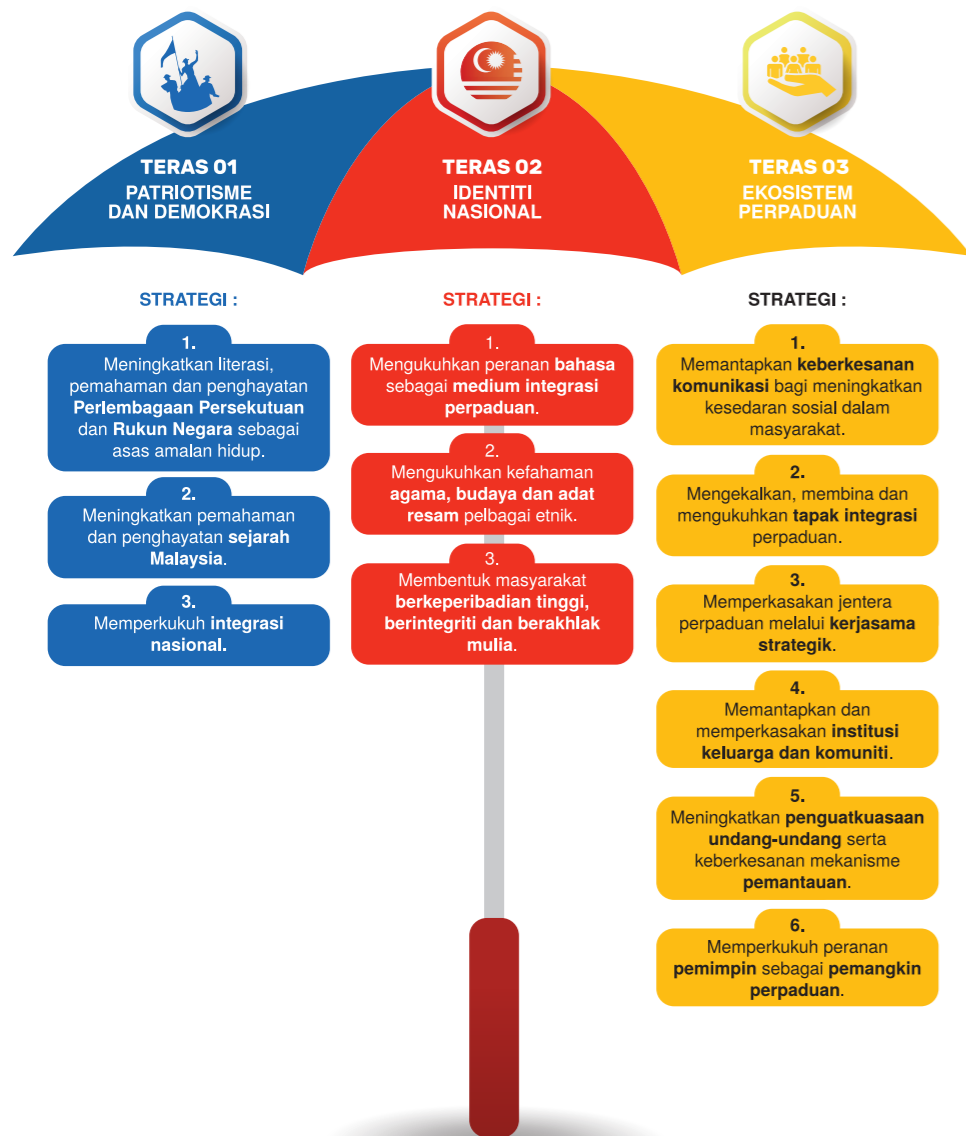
TERAS 01
PATRIOTISME DAN DEMOKRASI

STRATEGI :

1.
Meningkatkan literasi, pemahaman dan penghayatan **Perlembagaan Persekutuan** dan **Rukun Negara** sebagai asas amalan hidup.

2.
Meningkatkan pemahaman dan penghayatan **sejarah Malaysia**.

3.
Memperkukuh **integrasi nasional.**

TERAS 02
IDENTITI NASIONAL

STRATEGI :

1.
Mengukuhkan peranan **bahasa** sebagai **medium integrasi perpaduan**.

2.
Mengukuhkan kefahaman **agama, budaya dan adat resam** pelbagai etnik.

3.
Membentuk masyarakat **berkeperibadian tinggi, berintegriti dan berakhlak mulia**.

TERAS 03
EKOSISTEM PERPADUAN

STRATEGI :

1.
Memantapkan **keberkesanan komunikasi** bagi meningkatkan kesedaran sosial dalam masyarakat.

2.
Mengekalkan, membina dan mengukuhkan **tapak integrasi** perpaduan.

3.
Memperkasakan jentera perpaduan melalui **kerjasama strategik**.

4.
Memantapkan dan memperkasakan **institusi keluarga dan komuniti**.

5.
Meningkatkan **penguatkuasaan undang-undang** serta keberkesanan mekanisme **pemantauan**.

6.
Memperkukuh peranan **pemimpin** sebagai **pemangkin perpaduan**.